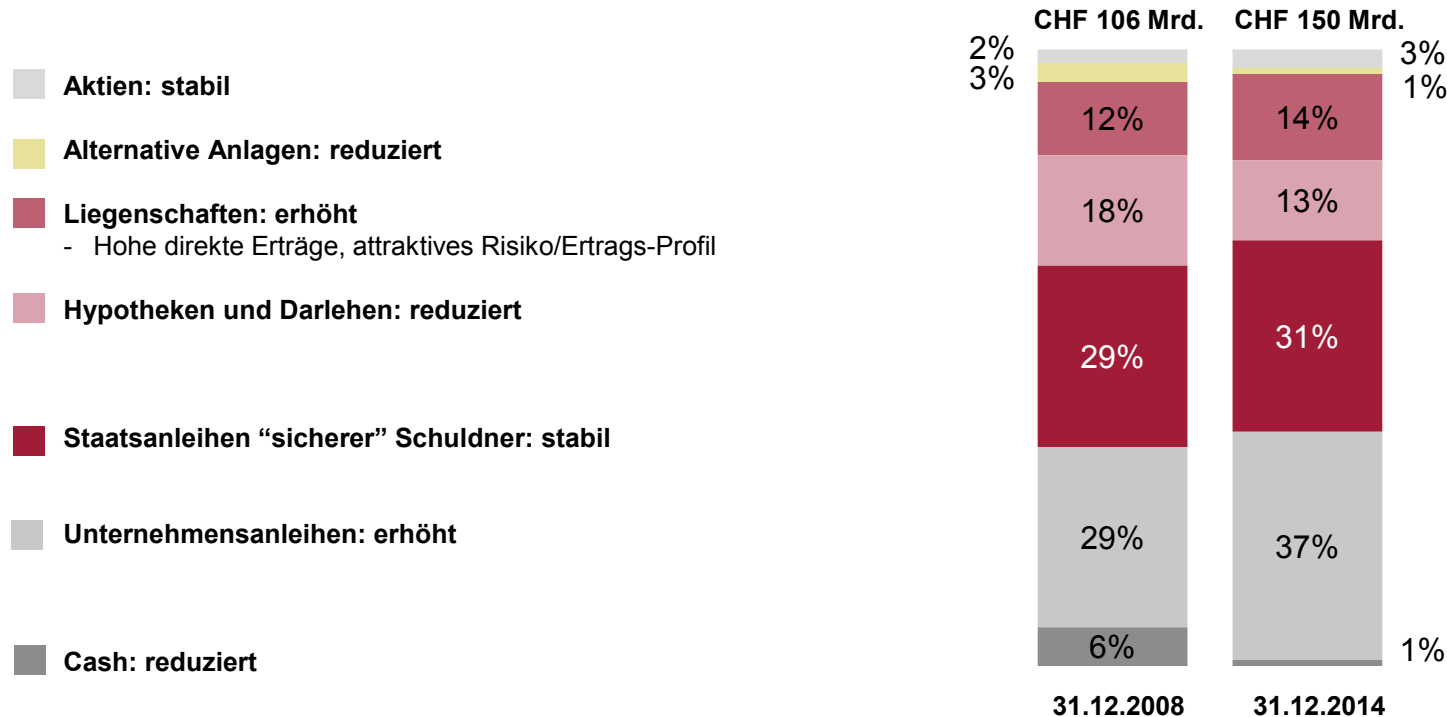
Aktien: stabil

Alternative Anlagen: reduziert

Liegenschaften: erhöht
- Hohe direkte Erträge, attraktives Risiko/Ertrags-Profil

Hypotheken und Darlehen: reduziert

Staatsanleihen “sicherer” Schuldner: stabil

Unternehmensanleihen: erhöht

Cash: reduziert

CHF 106 Mrd.

2%
3%
12%
18%
29%
29%
6%

31.12.2008

CHF 150 Mrd.

3%
1%
14%
13%
31%
37%
1%

31.12.2014